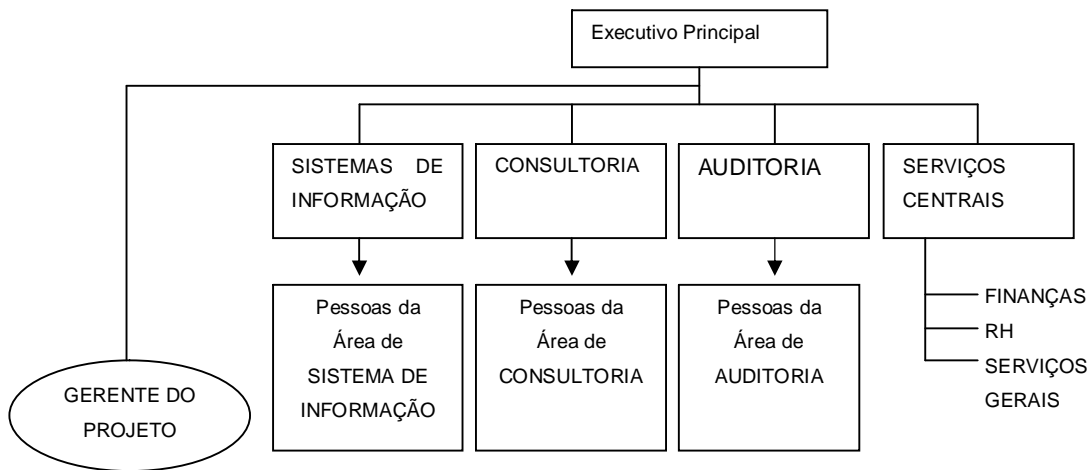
Executivo Principal

SISTEMAS DE INFORMAÇÃO

CONSULTORIA

AUDITORIA

SERVIÇOS CENTRAIS

Pessoas da Área de SISTEMA DE INFORMAÇÃO

Pessoas da Área de CONSULTORIA

Pessoas da Área de AUDITORIA

FINANÇAS
RH
SERVIÇOS GERAIS

GERENTE DO PROJETO